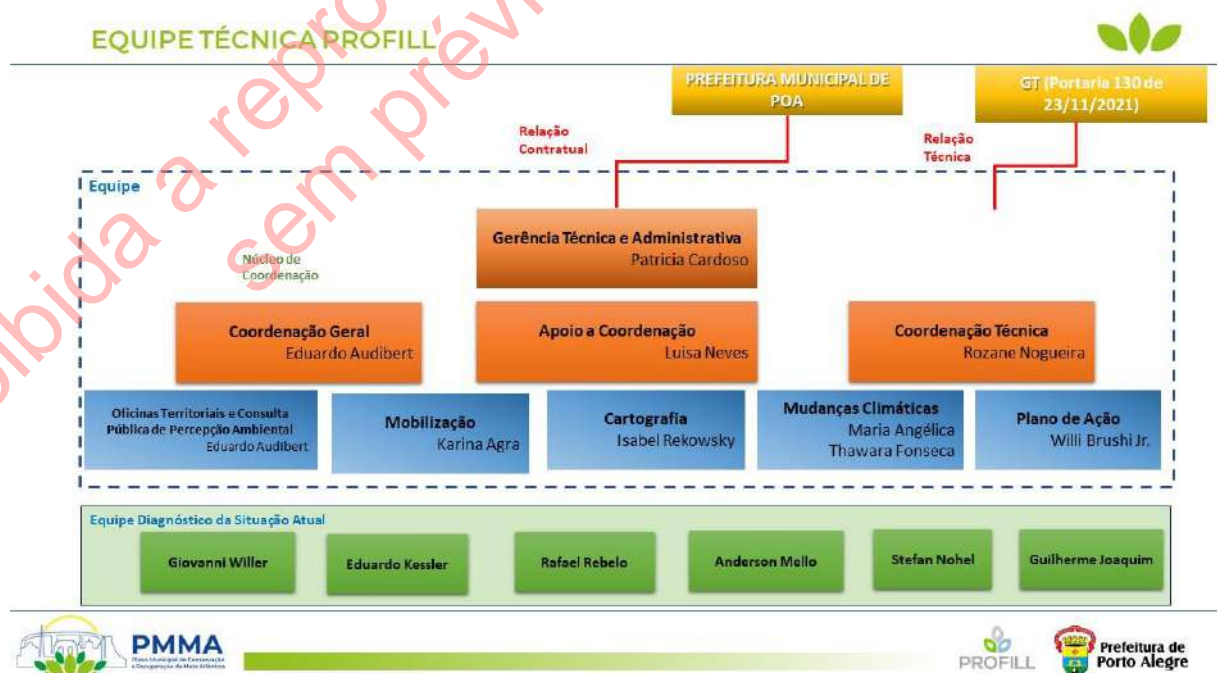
EQUIPE TÉCNICA PROFILL

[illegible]bida a repro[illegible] sem prévi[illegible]

PREFEITURA MUNICIPAL DE POA

GT (Portaria 130 de 23/11/2021)

Relação Contratual

Relação Técnica

Equipe

Gerência Técnica e Administrativa
Patricia Cardoso

Núcleo de Coordenação

Coordenação Geral
Eduardo Audibert

Apoio a Coordenação
Luisa Neves

Coordenação Técnica
Rozane Nogueira

Oficinas Territoriais e Consulta Pública de Percepção Ambiental
Eduardo Audibert

Mobilização
Karina Agra

Cartografia
Isabel Rekowsky

Mudanças Climáticas
Maria Angélica
Thawara Fonseca

Plano de Ação
Willi Brushi Jr.

Equipe Diagnóstico da Situação Atual

Giovanni Willer

Eduardo Kessler

Rafael Rebelo

Anderson Mello

Stefan Nohel

Guilherme Joaquim

PMMA
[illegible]

PROFILL

Prefeitura de Porto Alegre